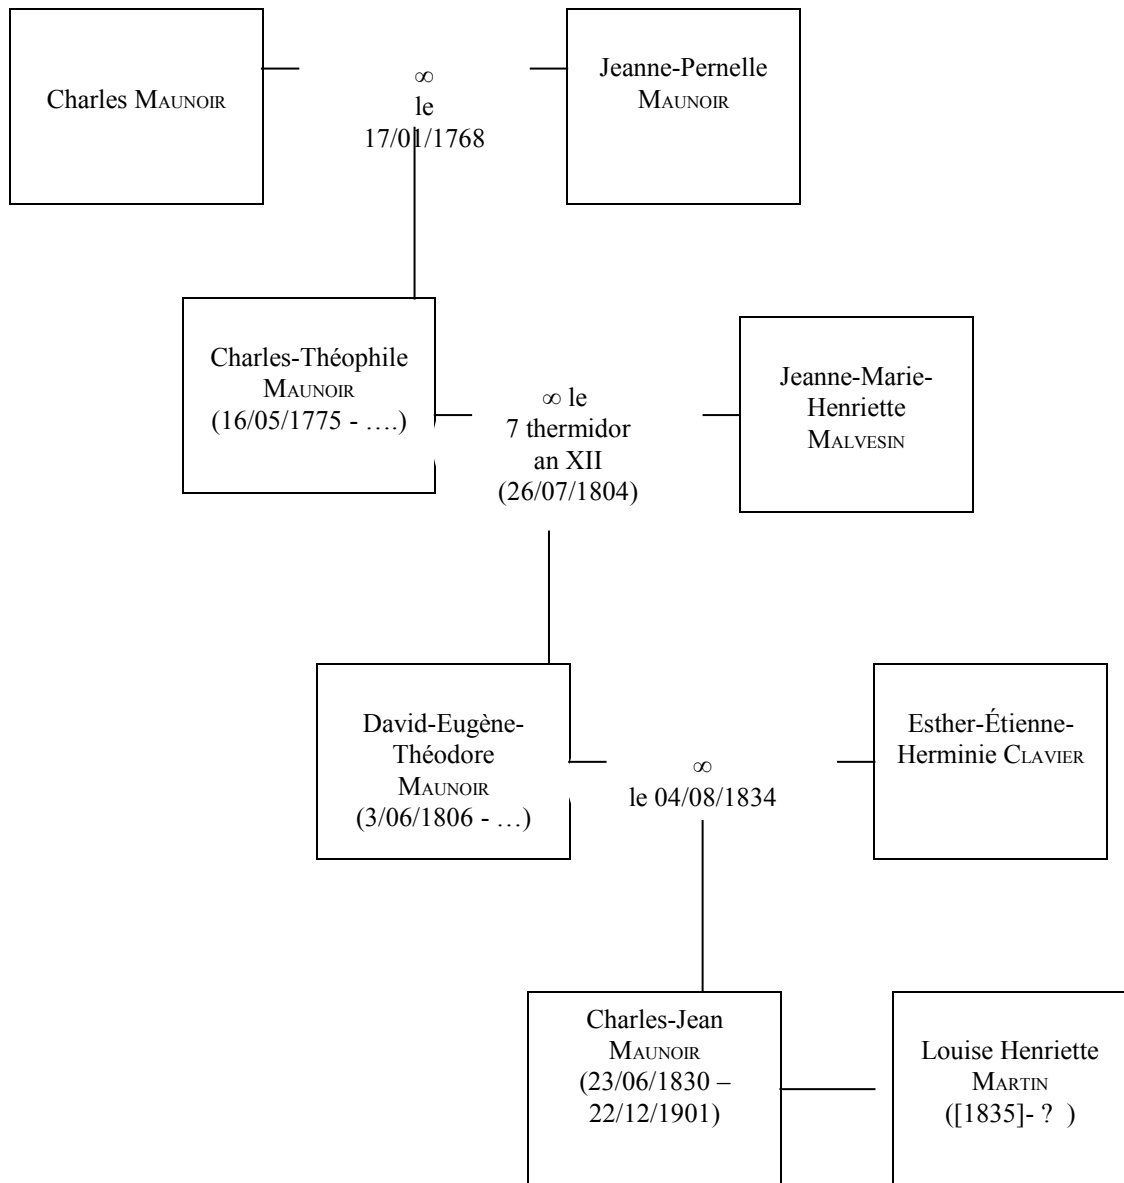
Charles MAUNOIR

∞
le
17/01/1768

Jeanne-Pernelle MAUNOIR

Charles-Théophile MAUNOIR (16/05/1775 - ….)

∞ le
7 thermidor
an XII
(26/07/1804)

Jeanne-Marie-Henriette MALVESIN

David-Eugène-Théodore MAUNOIR (3/06/1806 - …)

∞
le 04/08/1834

Esther-Étienne-Herminie CLAVIER

Charles-Jean MAUNOIR (23/06/1830 – 22/12/1901)

Louise Henriette MARTIN ([1835]- ? )